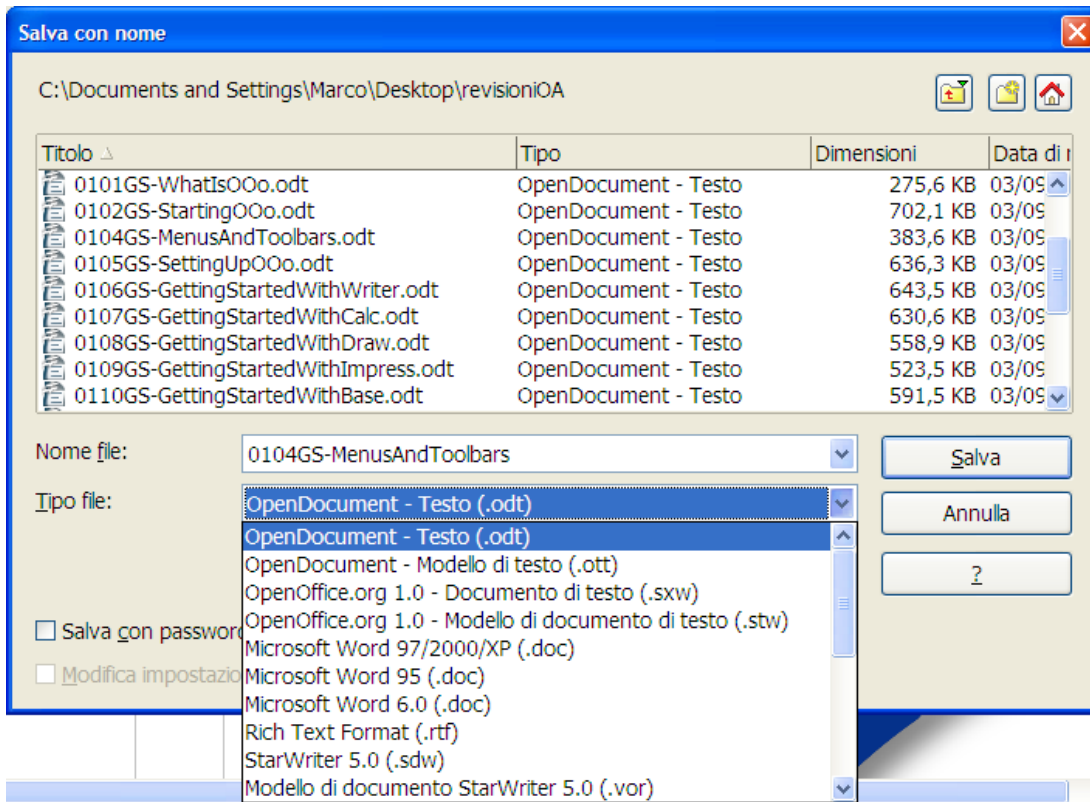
Salva con nome

C:\Documents and Settings\Marco\Desktop\revisioniOA

| Titolo | Tipo | Dimensioni | Data di r |
|---|---|---|---|
| 0101GS-WhatIsOOo.odt | OpenDocument - Testo | 275,6 KB | 03/09 |
| 0102GS-StartingOOo.odt | OpenDocument - Testo | 702,1 KB | 03/09 |
| 0104GS-MenusAndToolbars.odt | OpenDocument - Testo | 383,6 KB | 03/09 |
| 0105GS-SettingUpOOo.odt | OpenDocument - Testo | 636,3 KB | 03/09 |
| 0106GS-GettingStartedWithWriter.odt | OpenDocument - Testo | 643,5 KB | 03/09 |
| 0107GS-GettingStartedWithCalc.odt | OpenDocument - Testo | 630,6 KB | 03/09 |
| 0108GS-GettingStartedWithDraw.odt | OpenDocument - Testo | 558,9 KB | 03/09 |
| 0109GS-GettingStartedWithImpress.odt | OpenDocument - Testo | 523,5 KB | 03/09 |
| 0110GS-GettingStartedWithBase.odt | OpenDocument - Testo | 591,5 KB | 03/09 |

Nome file: 0104GS-MenusAndToolbars
Salva

Tipo file: OpenDocument - Testo (.odt)
Annulla

OpenDocument - Testo (.odt)
OpenDocument - Modello di testo (.ott)
OpenOffice.org 1.0 - Documento di testo (.sxw)
OpenOffice.org 1.0 - Modello di documento di testo (.stw)
Microsoft Word 97/2000/XP (.doc)
Microsoft Word 95 (.doc)
Microsoft Word 6.0 (.doc)
Rich Text Format (.rtf)
StarWriter 5.0 (.sdw)
Modello di documento StarWriter 5.0 (.vor)

?

Salva con passwor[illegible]

Modifica impostazio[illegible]